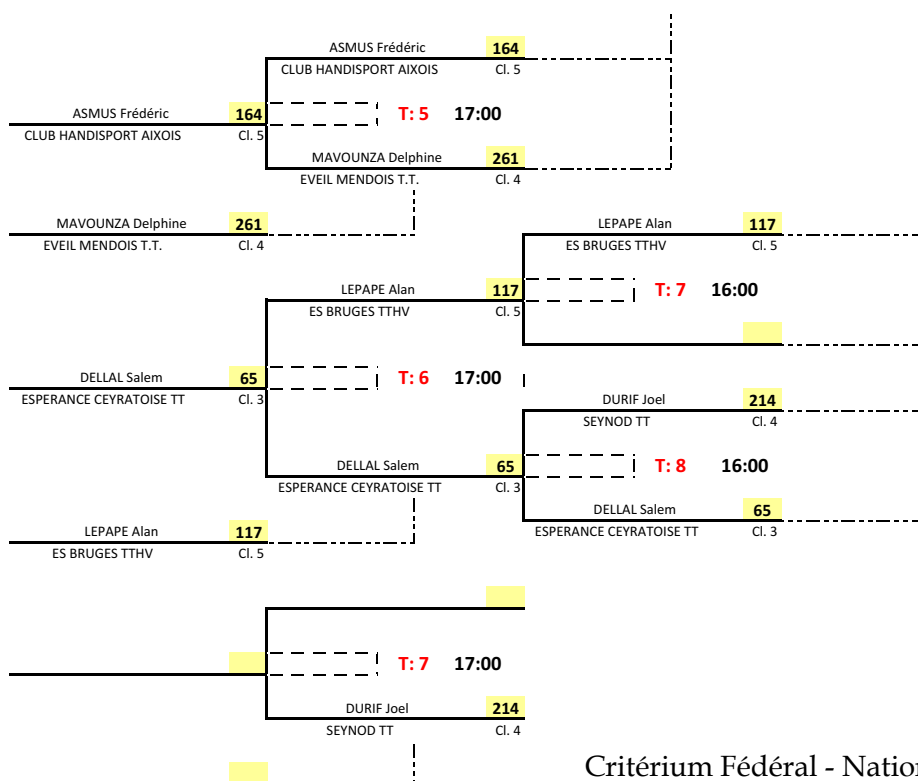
ASMUS Frédéric 164
CLUB HANDISPORT AIXOIS Cl. 5

ASMUS Frédéric 164
CLUB HANDISPORT AIXOIS Cl. 5

T: 5 17:00

MAVOUNZA Delphine 261
EVEIL MENDOIS T.T. Cl. 4

MAVOUNZA Delphine 261
EVEIL MENDOIS T.T. Cl. 4

LEPAPE Alan 117
ES BRUGES TTHV Cl. 5

LEPAPE Alan 117
ES BRUGES TTHV Cl. 5

T: 7 16:00

DELLAL Salem 65
ESPERANCE CEYRATOISE TT Cl. 3

T: 6 17:00

DURIF Joel 214
SEYNOD TT Cl. 4

DELLAL Salem 65
ESPERANCE CEYRATOISE TT Cl. 3

T: 8 16:00

DELLAL Salem 65
ESPERANCE CEYRATOISE TT Cl. 3

LEPAPE Alan 117
ES BRUGES TTHV Cl. 5

T: 7 17:00

DURIF Joel 214
SEYNOD TT Cl. 4

Critérium Fédéral - Natio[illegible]